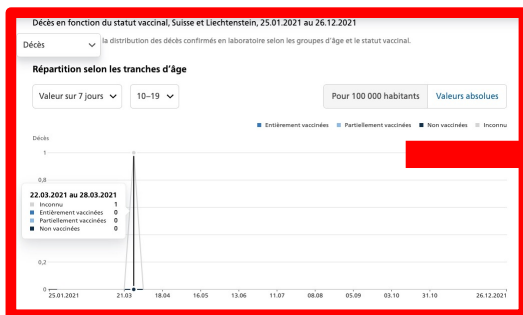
Décès en fonction du statut vaccinal, Suisse et Liechtenstein, 25.01.2021 au 26.12.2021

Décès

la distribution des décès confirmés en laboratoire selon les groupes d'âge et le statut vaccinal.

Répartition selon les tranches d'âge

Valeur sur 7 jours

10–19

Pour 100 000 habitants

Valeurs absolues

Entièrement vaccinées
Partiellement vaccinées
Non vaccinées
Inconnu

Décès

1

0,8

0,2

0

22.03.2021 au 28.03.2021

| | |
|---|---|
| Inconnu | 1 |
| Entièrement vaccinées | 0 |
| Partiellement vaccinées | 0 |
| Non vaccinées | 0 |

25.01.2021
21.03
18.04
16.05
13.06
11.07
08.08
05.09
03.10
31.10
26.12.2021